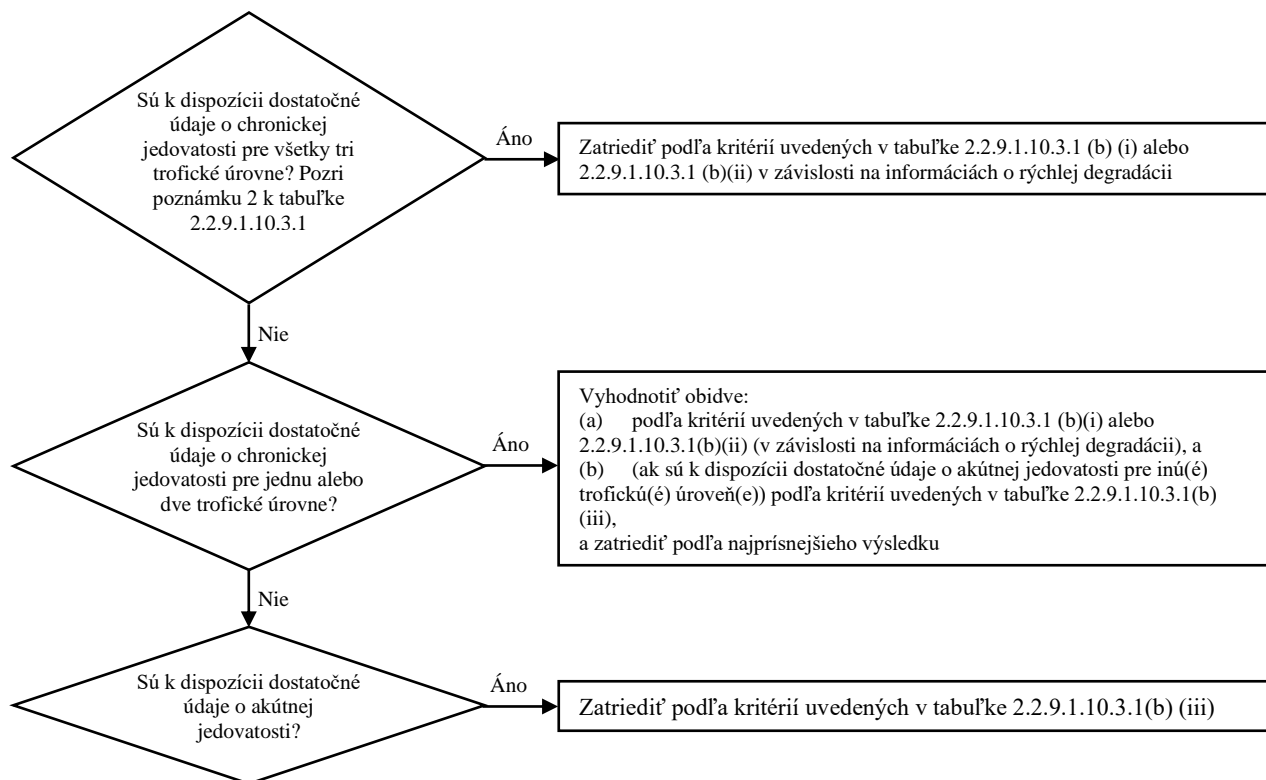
Sú k dispozícii dostatočné údaje o chronickej jedovatosti pre všetky tri trofické úrovne? Pozri poznámku 2 k tabuľke 2.2.9.1.10.3.1

Áno

Zatriediť podľa kritérií uvedených v tabuľke 2.2.9.1.10.3.1 (b) (i) alebo 2.2.9.1.10.3.1 (b)(ii) v závislosti na informáciách o rýchlej degradácii

Nie

Sú k dispozícii dostatočné údaje o chronickej jedovatosti pre jednu alebo dve trofické úrovne?

Áno

Vyhodnotiť obidve:
(a) podľa kritérií uvedených v tabuľke 2.2.9.1.10.3.1 (b)(i) alebo 2.2.9.1.10.3.1(b)(ii) (v závislosti na informáciách o rýchlej degradácii), a
(b) (ak sú k dispozícii dostatočné údaje o akútnej jedovatosti pre inú(é) trofickú(é) úroveň(e)) podľa kritérií uvedených v tabuľke 2.2.9.1.10.3.1(b) (iii),
a zatriediť podľa najprísnejšieho výsledku

Nie

Sú k dispozícii dostatočné údaje o akútnej jedovatosti?

Áno

Zatriediť podľa kritérií uvedených v tabuľke 2.2.9.1.10.3.1(b) (iii)